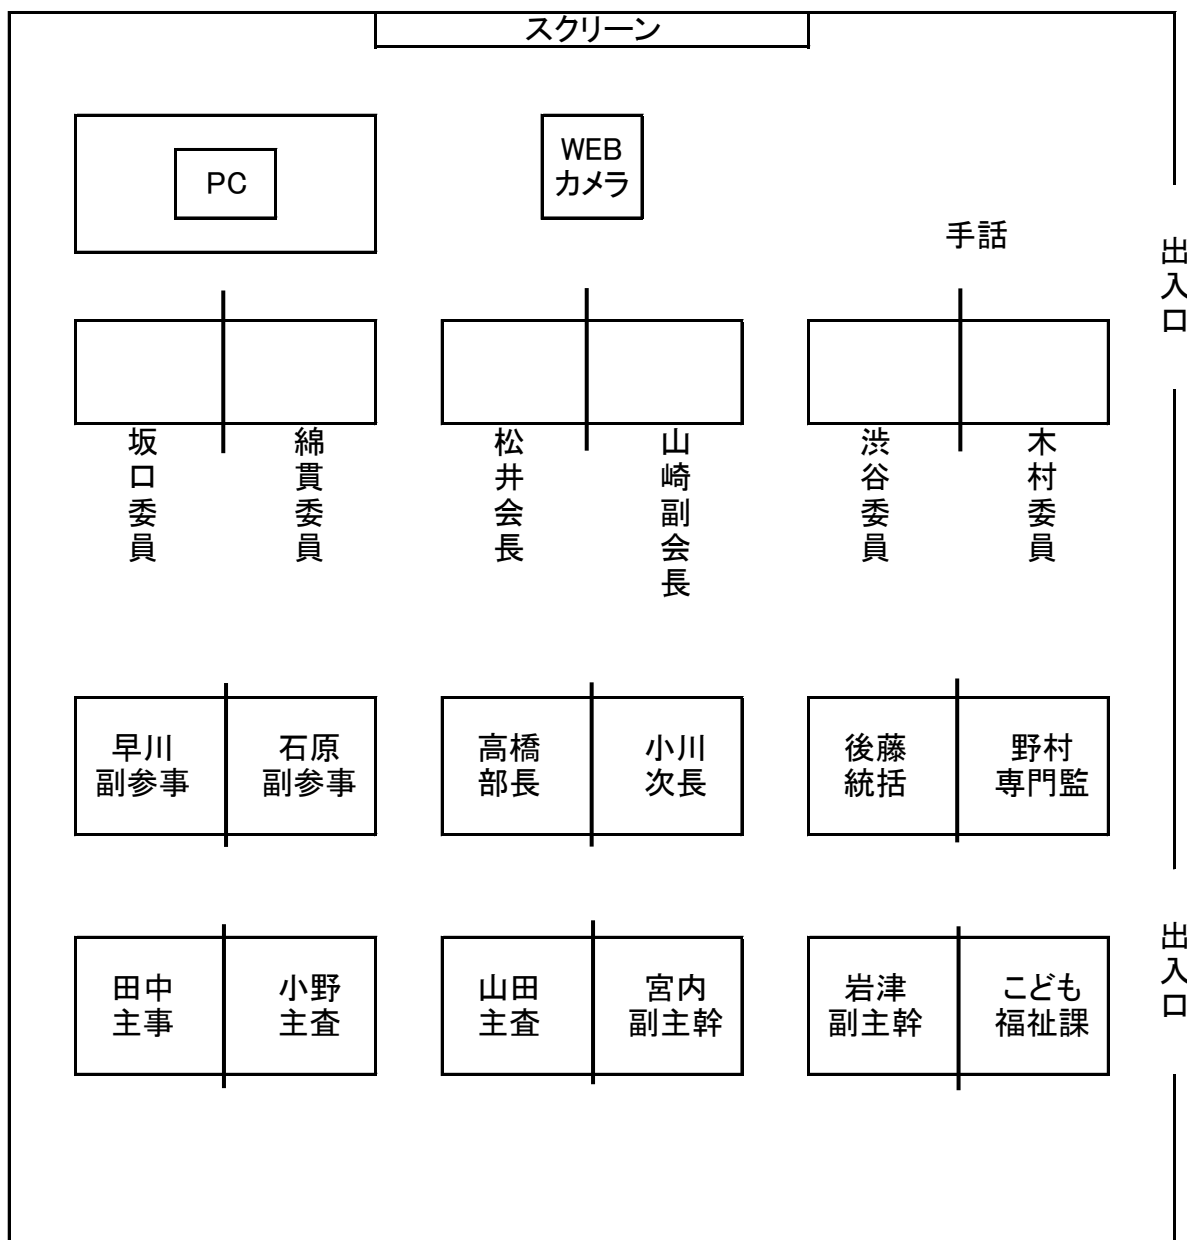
スクリーン

PC

WEB
カメラ

手話

出入口

坂口委員

綿貫委員

松井会長

山崎副会長

渋谷委員

木村委員

早川
副参事

石原
副参事

高橋
部長

小川
次長

後藤
統括

野村
専門監

出入口

田中
主事

小野
主査

山田
主査

宮内
副主幹

岩津
副主幹

こども
福祉課